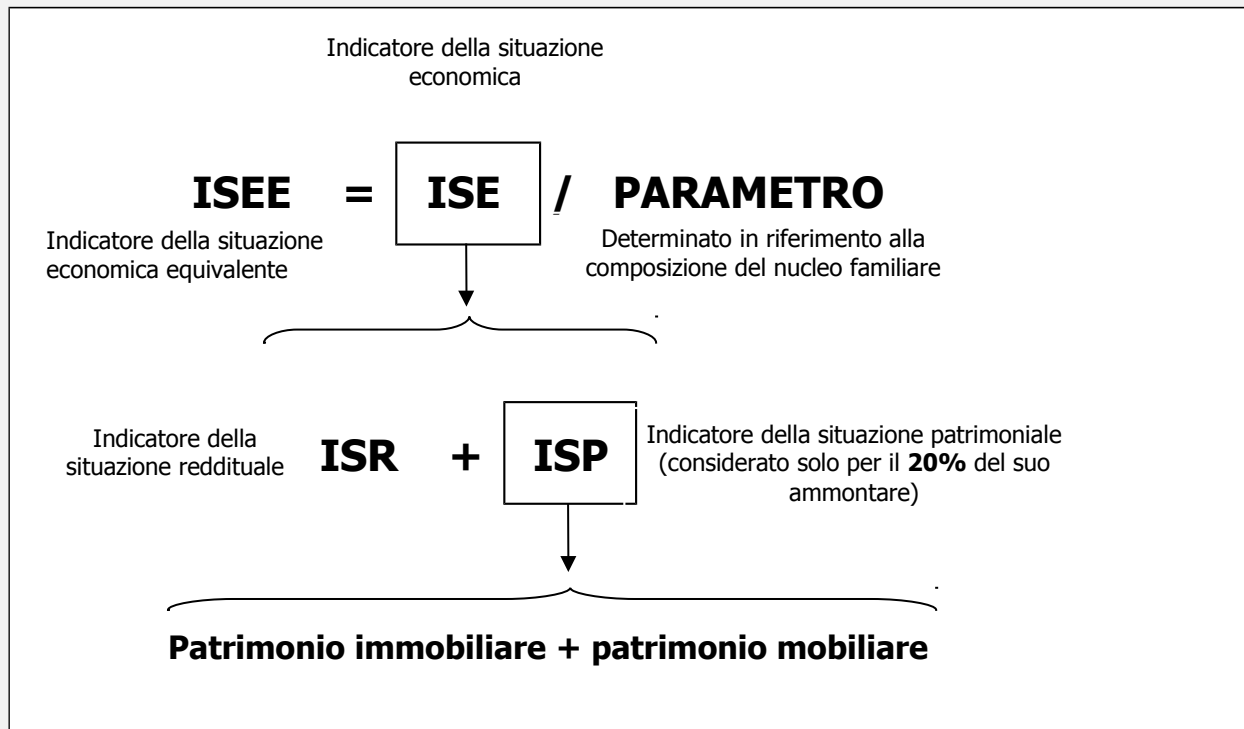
Indicatore della situazione economica

**ISEE = ISE / PARAMETRO**

Indicatore della situazione economica equivalente

Determinato in riferimento alla composizione del nucleo familiare

Indicatore della situazione reddituale

**ISR + ISP**

Indicatore della situazione patrimoniale (considerato solo per il **20%** del suo ammontare)

**Patrimonio immobiliare + patrimonio mobiliare**